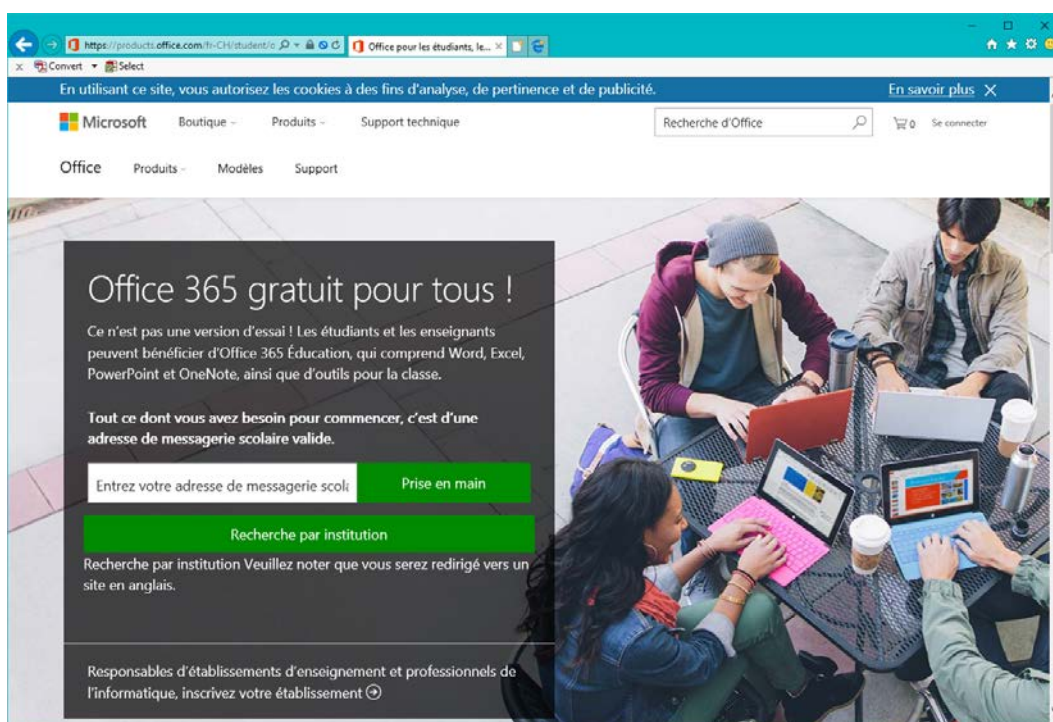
https://products.office.com/fr-CH/student/o
Office pour les étudiants, le... ×
× Convert ▾ Select

En utilisant ce site, vous autorisez les cookies à des fins d'analyse, de pertinence et de publicité.
En savoir plus ×

Microsoft Boutique Produits Support technique
Recherche d'Office
0 Se connecter

Office Produits Modèles Support

Office 365 gratuit pour tous !

Ce n'est pas une version d'essai ! Les étudiants et les enseignants peuvent bénéficier d'Office 365 Éducation, qui comprend Word, Excel, PowerPoint et OneNote, ainsi que d'outils pour la classe.

Tout ce dont vous avez besoin pour commencer, c'est d'une adresse de messagerie scolaire valide.

Entrez votre adresse de messagerie scola
Prise en main

Recherche par institution

Recherche par institution Veuillez noter que vous serez redirigé vers un site en anglais.

Responsables d'établissements d'enseignement et professionnels de l'informatique, inscrivez votre établissement